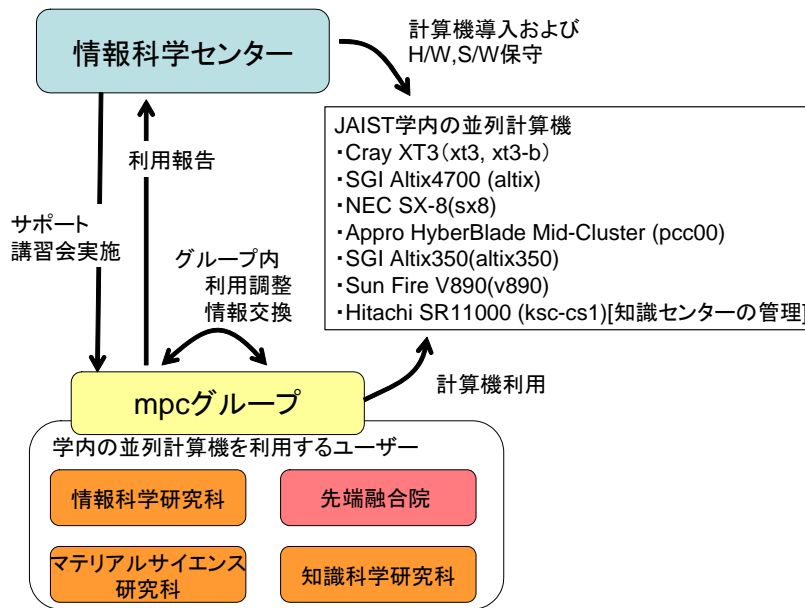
情報科学センター

計算機導入および
H/W,S/W保守

JAIST学内の並列計算機
・Cray XT3（xt3, xt3-b）
・SGI Altix4700 (altix)
・NEC SX-8(sx8)
・Appro HyberBlade Mid-Cluster (pcc00)
・SGI Altix350(altix350)
・Sun Fire V890(v890)
・Hitachi SR11000 (ksc-cs1)[知識センターの管理]

利用報告

サポート
講習会実施

グループ内
利用調整
情報交換

mpcグループ

計算機利用

学内の並列計算機を利用するユーザー

情報科学研究科

先端融合院

マテリアルサイエンス
研究科

知識科学研究科